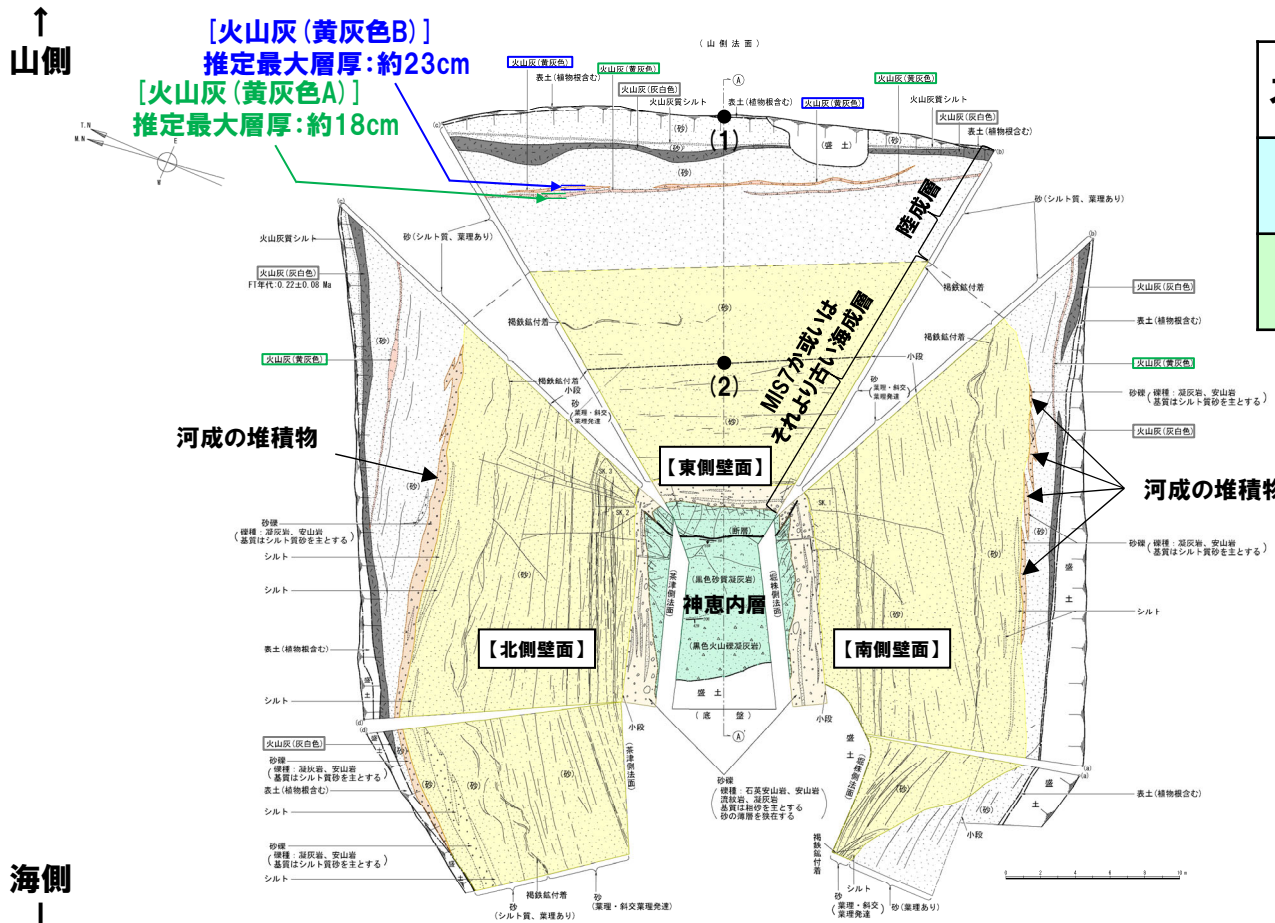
↑
山側

［火山灰（黄灰色B）］
推定最大層厚：約23cm
［火山灰（黄灰色A）］
推定最大層厚：約18cm

T.N
M.N
E
W

（山側法面）

火山灰(黄灰色)
表土(植物根含む)
火山灰(黄灰色)
火山灰(灰白色)
火山灰質シルト
Ⓐ
表土(植物根含む)
火山灰(黄灰色)
火山灰(黄灰色)
火山灰質シルト
火山灰(灰白色)
表土(植物根含む)
(1)
(砂)
(盛 土)
(砂)
(砂)

陸成層

砂(シルト質、葉理あり)
火山灰質シルト
砂(シルト質、葉理あり)
火山灰(灰白色)
FT年代:0.22±0.08 Ma
褐鉄鉱付着
火山灰(灰白色)
褐鉄鉱付着
(砂)
表土(植物根含む)
褐鉄鉱付着
MIS7か或いはそれより古い海成層
(砂)
火山灰(黄灰色)
小段
火山灰(黄灰色)
(2)
褐鉄鉱付着
小段
砂
(葉理・斜交葉理発達)
砂
(葉理・斜交葉理発達)
砂礫(礫種：凝灰岩、安山岩 基質はシルト質砂を主とする)
火山灰(灰白色)

河成の堆積物
【東側壁面】
SK.3
SK.2
SK.1
(砂)
河成の堆積物
砂礫
(礫種：凝灰岩、安山岩 基質はシルト質砂を主とする)
(新層)
(黒色砂質凝灰岩)
(茶津側法面)
(堀株側法面)
シルト
神恵内層
砂礫(礫種：凝灰岩、安山岩 基質はシルト質砂を主とする)
(砂)
(砂)
盛
土
シルト
シルト
(砂)
表土(植物根含む)
(黒色火山礫凝灰岩)
【北側壁面】
【南側壁面】
盛 土
シルト
(底 盤)
小段
小段
Ⓐ
火山灰(灰白色)
(茶津側法面)
盛
土
砂礫
(礫種：凝灰岩、安山岩 基質はシルト質砂を主とする)
(砂)
(砂)
(堀株側法面)
盛
土
表土(植物根含む)
表土(植物根含む)
砂礫
礫種：石英安山岩、安山岩 流紋岩、凝灰岩 基質は粗砂を主とする 砂の薄層を挟在する
シルト
小段
褐鉄鉱付着
砂礫
(礫種：凝灰岩、安山岩 基質はシルト質砂を主とする)
シルト
シルト
褐鉄鉱付着
砂
(シルト質、葉理あり)
砂
(葉理・斜交葉理発達)
砂
(葉理・斜交葉理発達)
砂(葉理あり)
10 m

海側